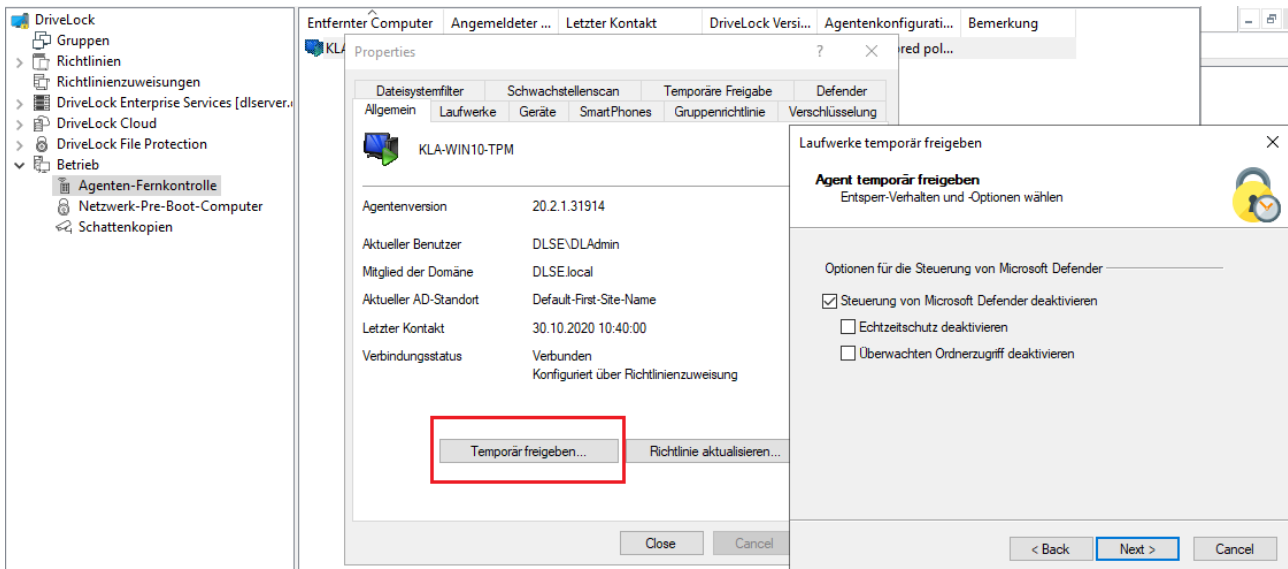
DriveLock
Gruppen
Richtlinien
Richtlinienzuweisungen
DriveLock Enterprise Services [dlserver.
DriveLock Cloud
DriveLock File Protection
Betrieb
Agenten-Fernkontrolle
Netzwerk-Pre-Boot-Computer
Schattenkopien

| Entfernter Computer | Angemeldeter ... | Letzter Kontakt | DriveLock Versi... | Agentenkonfigurati... | Bemerkung |
|---|---|---|---|---|---|
| KLA | | | | red pol... | |

Properties
?
Dateisystemfilter
Schwachstellenscan
Temporäre Freigabe
Defender
Allgemein
Laufwerke
Geräte
SmartPhones
Gruppenrichtlinie
Verschlüsselung

KLA-WIN10-TPM

Agentenversion 20.2.1.31914

Aktueller Benutzer DLSE\DLAdmin
Mitglied der Domäne DLSE.local
Aktueller AD-Standort Default-First-Site-Name
Letzter Kontakt 30.10.2020 10:40:00
Verbindungsstatus Verbunden
Konfiguriert über Richtlinienzuweisung

Temporär freigeben...
Richtlinie aktualisieren...

Close
Cancel

Laufwerke temporär freigeben

Agent temporär freigeben
Entsperr-Verhalten und -Optionen wählen

Optionen für die Steuerung von Microsoft Defender
Steuerung von Microsoft Defender deaktivieren
Echtzeitschutz deaktivieren
Überwachten Ordnerzugriff deaktivieren

< Back
Next >
Cancel